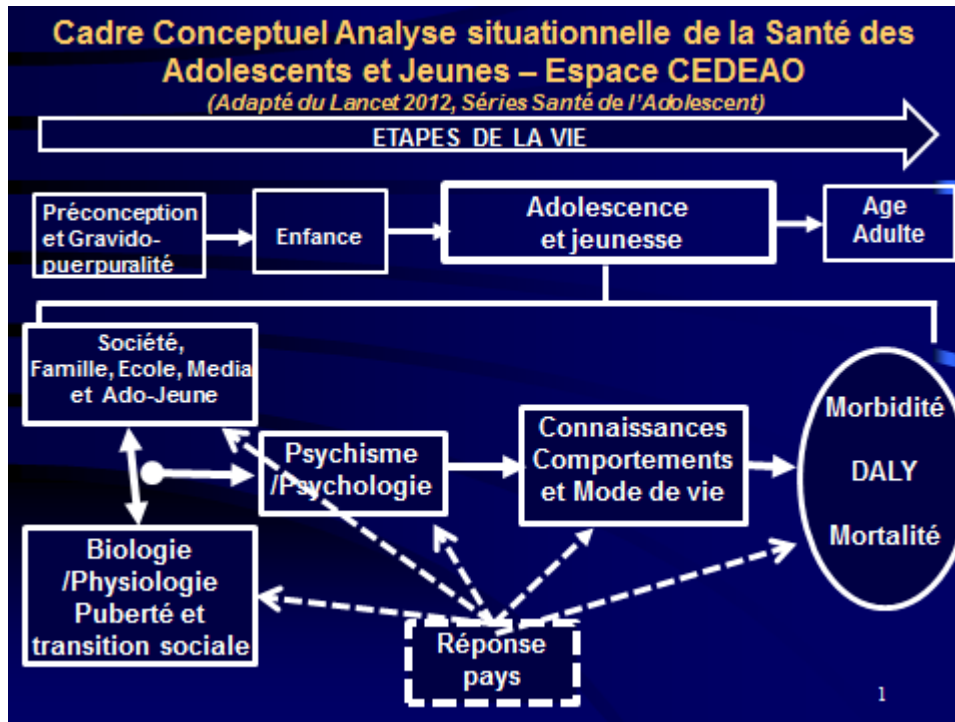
Cadre Conceptuel Analyse situationnelle de la Santé des Adolescents et Jeunes – Espace CEDEAO

(Adapté du Lancet 2012, Séries Santé de l'Adolescent)

ETAPES DE LA VIE

Préconception et Gravido-puerpuralité

Enfance

Adolescence et jeunesse

Age Adulte

Société, Famille, Ecole, Media et Ado-Jeune

Psychisme /Psychologie

Connaissances Comportements et Mode de vie

Morbidité

DALY

Mortalité

Biologie /Physiologie Puberté et transition sociale

Réponse pays

1